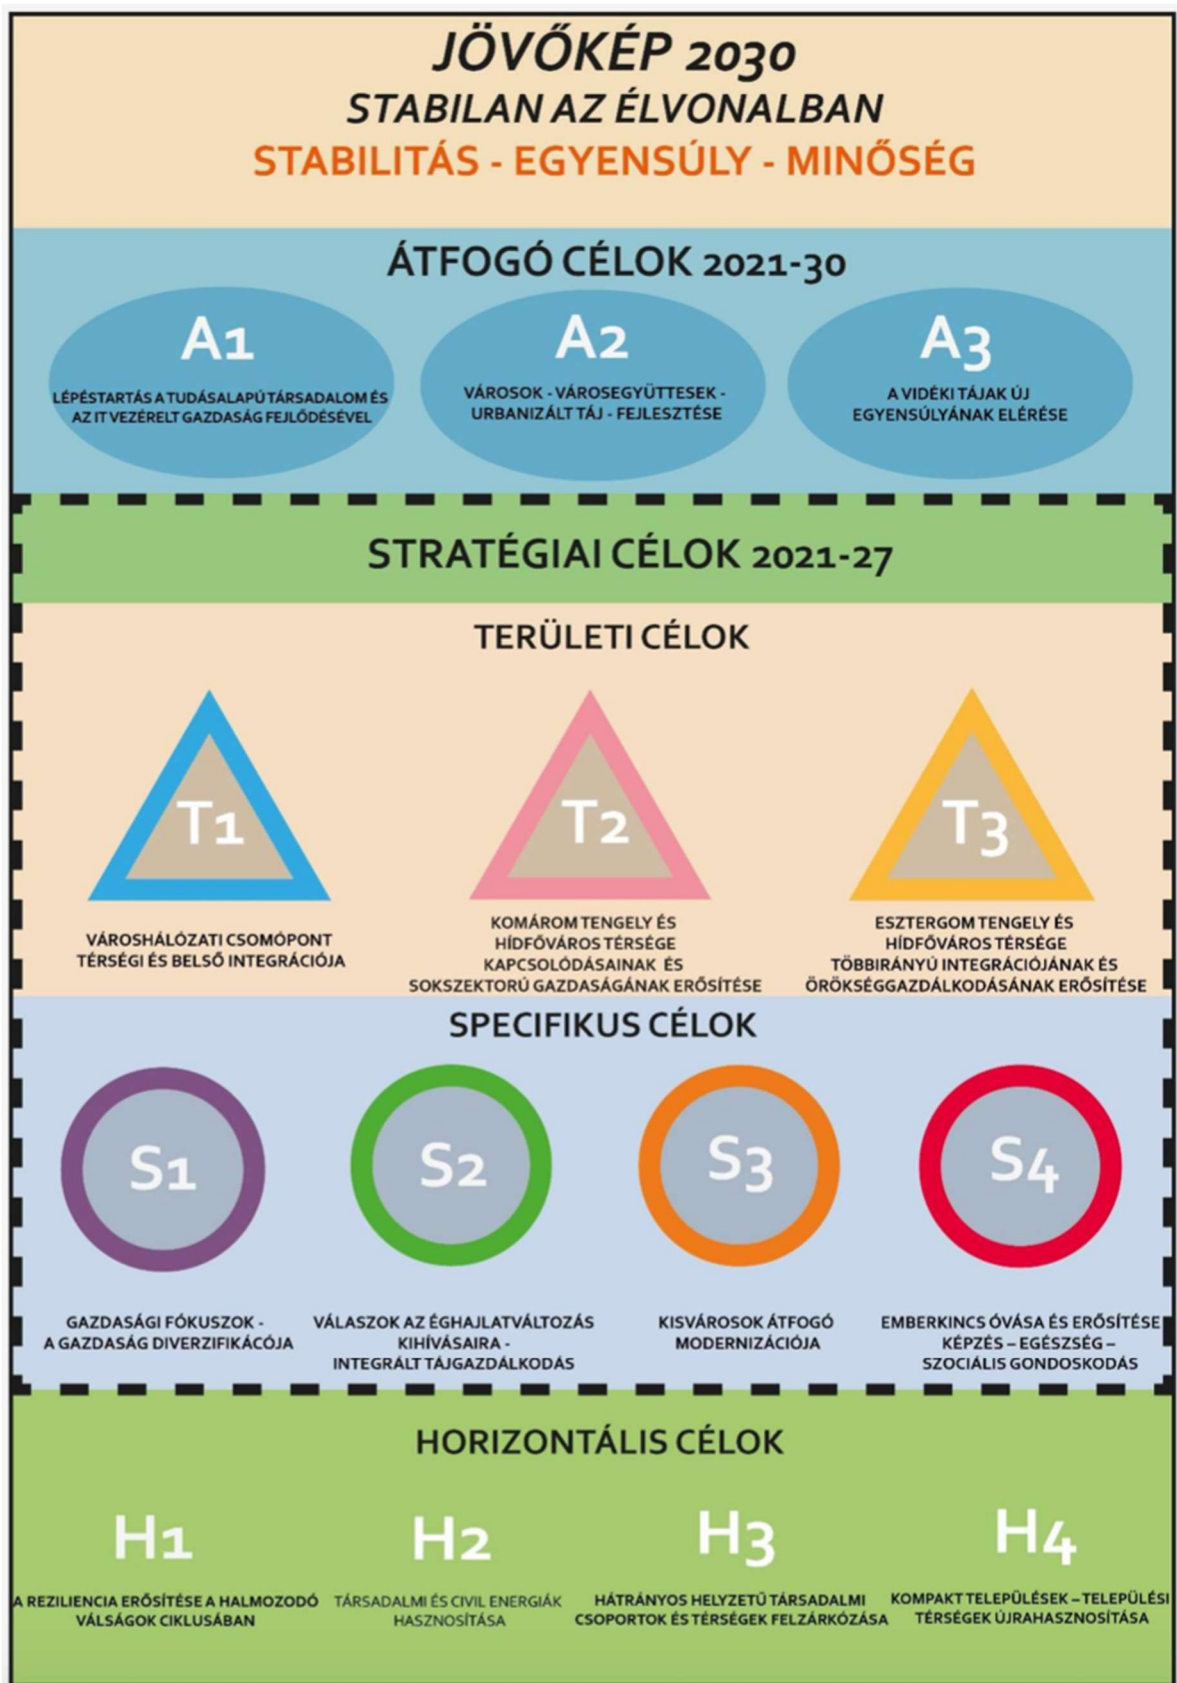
JÖVŐKÉP 2030
STABILAN AZ ÉLVONALBAN
STABILITÁS - EGYENSÚLY - MINŐSÉG

ÁTFOGÓ CÉLOK 2021-30

A1
LÉPÉSTARTÁS A TUDÁSALAPÚ TÁRSADALOM ÉS AZ IT VEZÉRELT GAZDASÁG FEJLŐDÉSÉVEL

A2
VÁROSOK - VÁROSEGYÜTTESEK - URBANIZÁLT TÁJ - FEJLESZTÉSE

A3
A VIDÉKI TÁJAK ÚJ EGYENSÚLYÁNAK ELÉRÉSE

STRATÉGIAI CÉLOK 2021-27

TERÜLETI CÉLOK

T1
VÁROSHÁLÓZATI CSOMÓPONT TÉRSÉGI ÉS BELSŐ INTEGRÁCIÓJA

T2
KOMÁROM TENGELY ÉS HÍDFŐVÁROS TÉRSÉGE KAPCSOLÓDÁSAINAK ÉS SOKSZEKTORÚ GAZDASÁGÁNAK ERŐSÍTÉSE

T3
ESZTERGOM TENGELY ÉS HÍDFŐVÁROS TÉRSÉGE TÖBBIRÁNYÚ INTEGRÁCIÓJÁNAK ÉS ÖRÖKSÉGGAZDÁLKODÁSÁNAK ERŐSÍTÉSE

SPECIFIKUS CÉLOK

S1
GAZDASÁGI FÓKUSZOK - A GAZDASÁG DIVERZIFIKÁCÓJA

S2
VÁLASZOK AZ ÉGHAJLATVÁLTOZÁS KIHÍVÁSAIRA - INTEGRÁLT TÁJGAZDÁLKODÁS

S3
KISVÁROSOK ÁTFOGÓ MODERNIZÁCIÓJA

S4
EMBERKINCS ÓVÁSA ÉS ERŐSÍTÉSE KÉPZÉS – EGÉSZSÉG – SZOCIÁLIS GONDOSKODÁS

HORIZONTÁLIS CÉLOK

H1
A REZILIENCIA ERŐSÍTÉSE A HALMOZODÓ VÁLSÁGOK CIKLUSÁBAN

H2
TÁRSADALMI ÉS CIVIL ENERGIÁK HASZNOSÍTÁSA

H3
HÁTRÁNYOS HELYZETŰ TÁRSADALMI CSOPORTOK ÉS TÉRSÉGEK FELZÁRKÓZÁSA

H4
KOMPAKT TELEPÜLÉSEK – TELEPÜLÉSI TÉRSÉGEK ÚJRAHASZNOSÍTÁSA